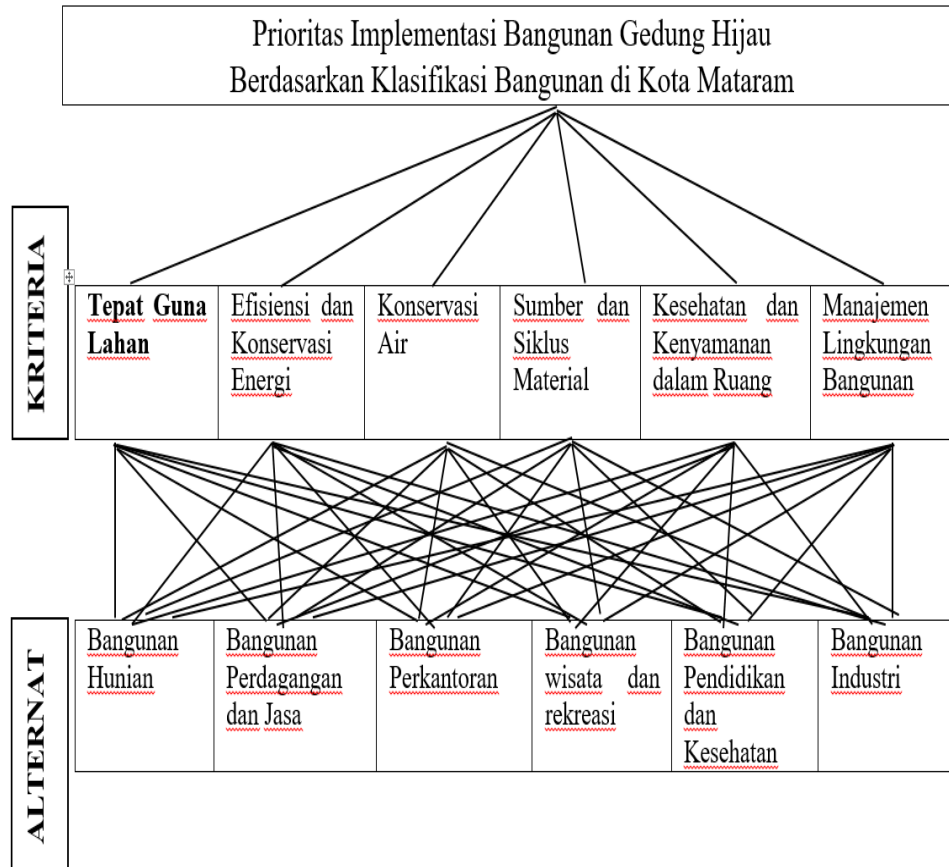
Prioritas Implementasi Bangunan Gedung Hijau Berdasarkan Klasifikasi Bangunan di Kota Mataram

KRITERIA

| Tepat Guna Lahan | Efisiensi dan Konservasi Energi | Konservasi Air | Sumber dan Siklus Material | Kesehatan dan Kenyamanan dalam Ruang | Manajemen Lingkungan Bangunan |
|---|---|---|---|---|---|

ALTERNAT

| Bangunan Hunian | Bangunan Perdagangan dan Jasa | Bangunan Perkantoran | Bangunan wisata dan rekreasi | Bangunan Pendidikan dan Kesehatan | Bangunan Industri |
|---|---|---|---|---|---|